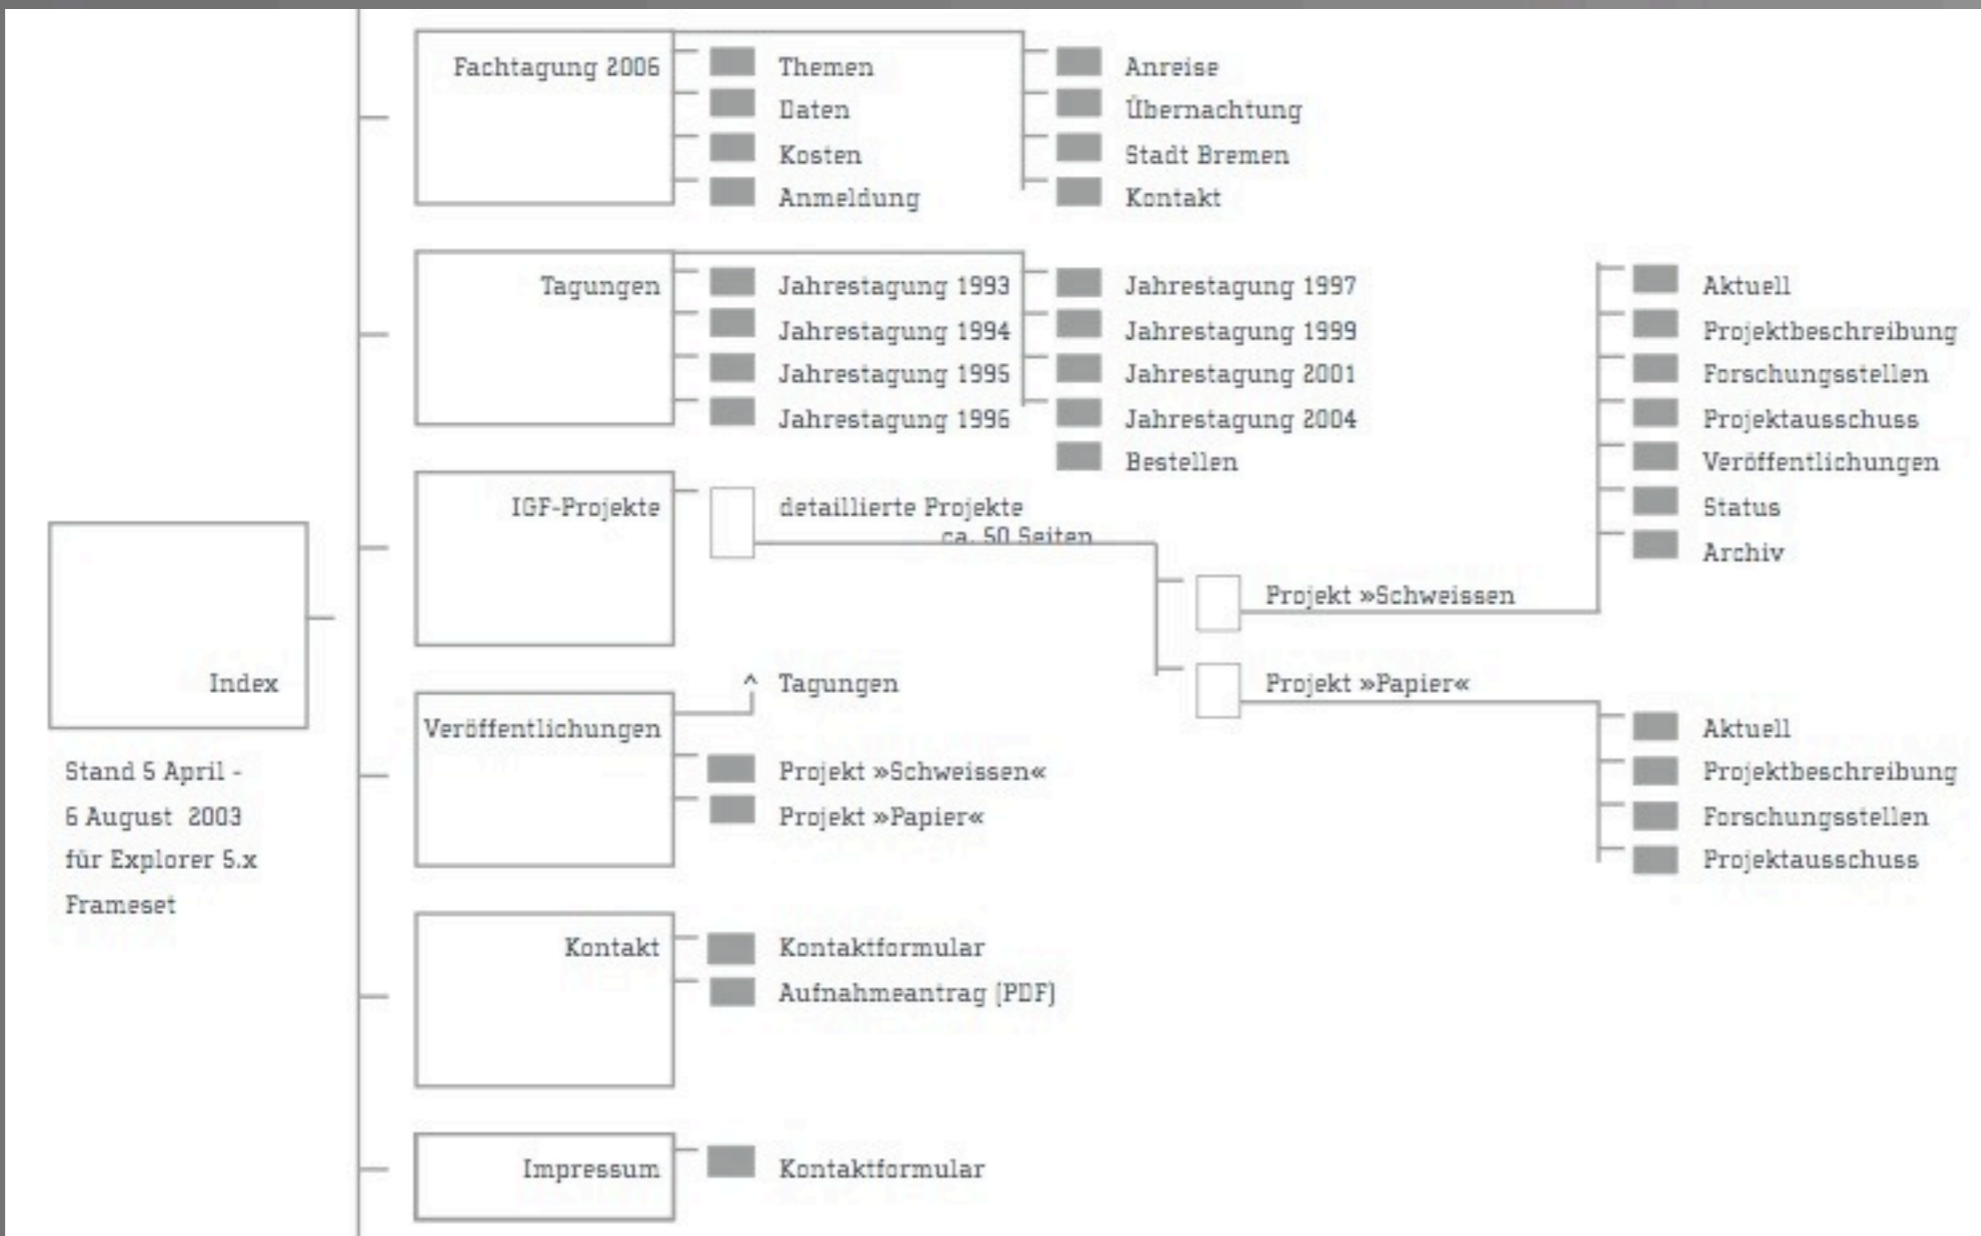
Index

Stand 5 April - 6 August 2003 für Explorer 5.x Frameset

Fachtagung 2006

Themen
Daten
Kosten
Anmeldung

Anreise
Übernachtung
Stadt Bremen
Kontakt

Tagungen

Jahrestagung 1993
Jahrestagung 1994
Jahrestagung 1995
Jahrestagung 1996

Jahrestagung 1997
Jahrestagung 1999
Jahrestagung 2001
Jahrestagung 2004
Bestellen

IGF-Projekte

detaillierte Projekte ca. 50 Seiten

Projekt »Schweissen

Aktuell
Projektbeschreibung
Forschungsstellen
Projektausschuss
Veröffentlichungen
Status
Archiv

Projekt »Papier«

Aktuell
Projektbeschreibung
Forschungsstellen
Projektausschuss

Veröffentlichungen

^ Tagungen
Projekt »Schweissen«
Projekt »Papier«

Kontakt

Kontaktformular
Aufnahmeantrag (PDF)

Impressum

Kontaktformular